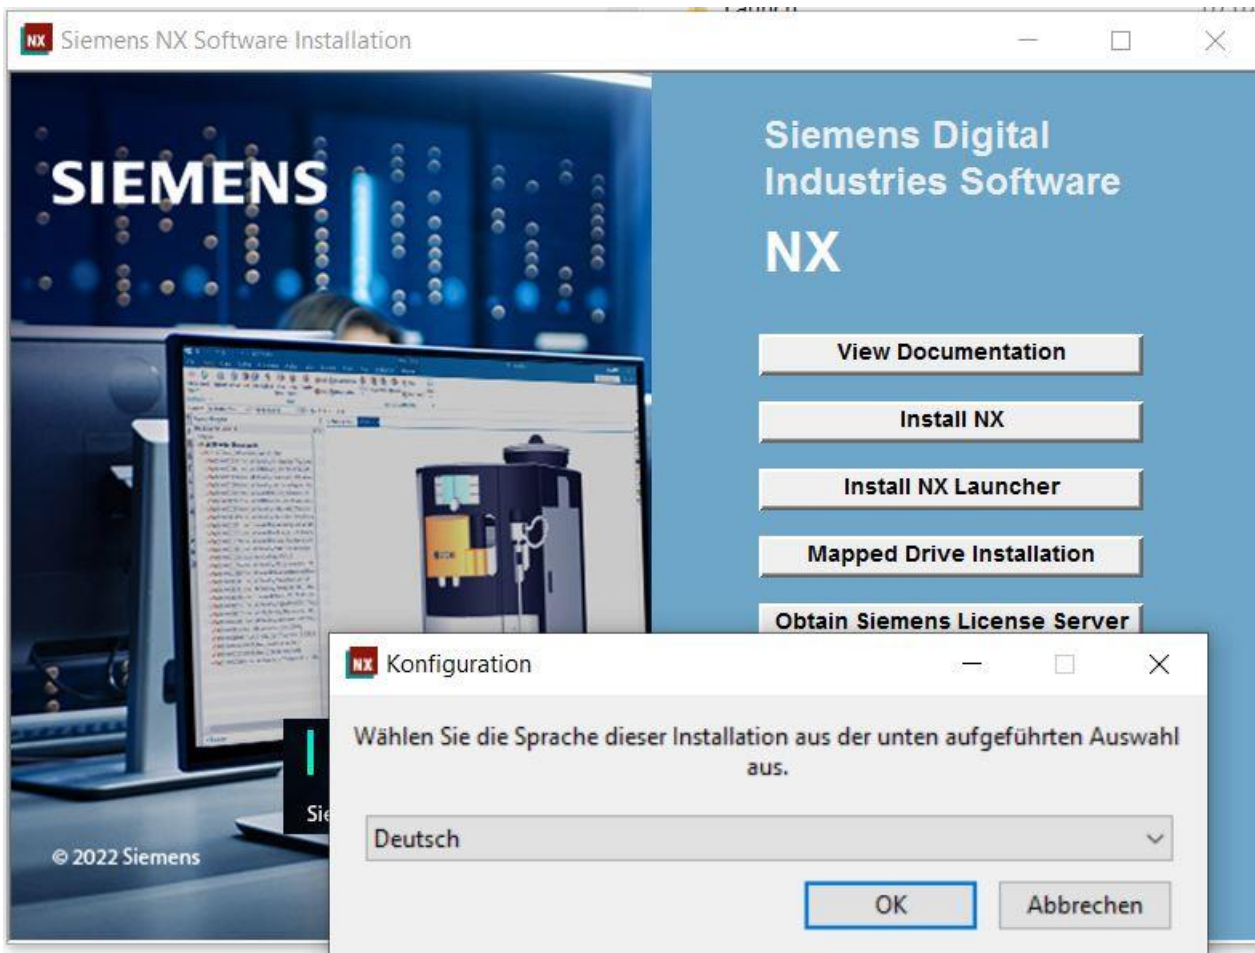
NX Siemens NX Software Installation

SIEMENS

Siemens Digital Industries Software

NX

View Documentation

Install NX

Install NX Launcher

Mapped Drive Installation

Obtain Siemens License Server

Sie

© 2022 Siemens

NX Konfiguration

Wählen Sie die Sprache dieser Installation aus der unten aufgeführten Auswahl aus.

Deutsch

OK

Abbrechen